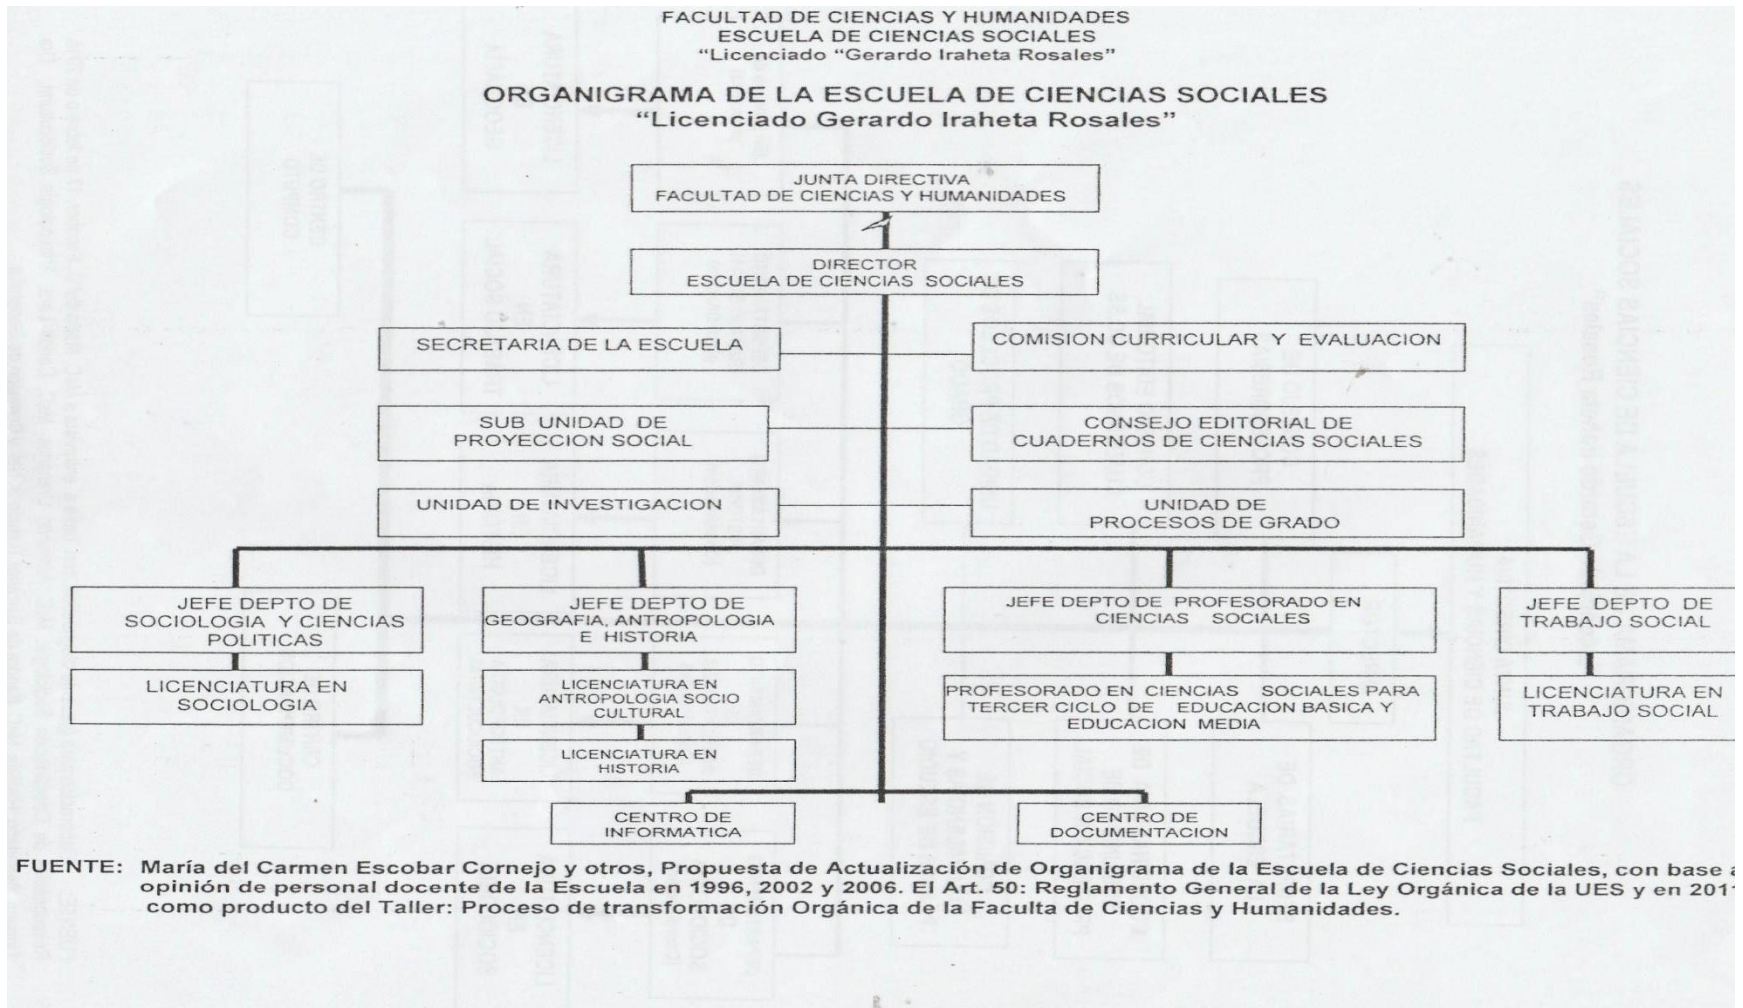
FACULTAD DE CIENCIAS Y HUMANIDADES
ESCUELA DE CIENCIAS SOCIALES
"Licenciado "Gerardo Iraheta Rosales"

ORGANIGRAMA DE LA ESCUELA DE CIENCIAS SOCIALES
"Licenciado Gerardo Iraheta Rosales"

JUNTA DIRECTIVA
FACULTAD DE CIENCIAS Y HUMANIDADES

DIRECTOR
ESCUELA DE CIENCIAS SOCIALES

SECRETARIA DE LA ESCUELA

COMISION CURRICULAR Y EVALUACION

SUB UNIDAD DE PROYECCION SOCIAL

CONSEJO EDITORIAL DE CUADERNOS DE CIENCIAS SOCIALES

UNIDAD DE INVESTIGACION

UNIDAD DE PROCESOS DE GRADO

JEFE DEPTO DE SOCIOLOGIA Y CIENCIAS POLITICAS

LICENCIATURA EN SOCIOLOGIA

JEFE DEPTO DE GEOGRAFIA, ANTROPOLOGIA E HISTORIA

LICENCIATURA EN ANTROPOLOGIA SOCIO CULTURAL

LICENCIATURA EN HISTORIA

JEFE DEPTO DE PROFESORADO EN CIENCIAS SOCIALES

PROFESORADO EN CIENCIAS SOCIALES PARA TERCER CICLO DE EDUCACION BASICA Y EDUCACION MEDIA

JEFE DEPTO DE TRABAJO SOCIAL

LICENCIATURA EN TRABAJO SOCIAL

CENTRO DE INFORMATICA

CENTRO DE DOCUMENTACION

FUENTE: María del Carmen Escobar Cornejo y otros, Propuesta de Actualización de Organigrama de la Escuela de Ciencias Sociales, con base a opinión de personal docente de la Escuela en 1996, 2002 y 2006. El Art. 50: Reglamento General de la Ley Orgánica de la UES y en 201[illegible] como producto del Taller: Proceso de transformación Orgánica de la Faculta de Ciencias y Humanidades.